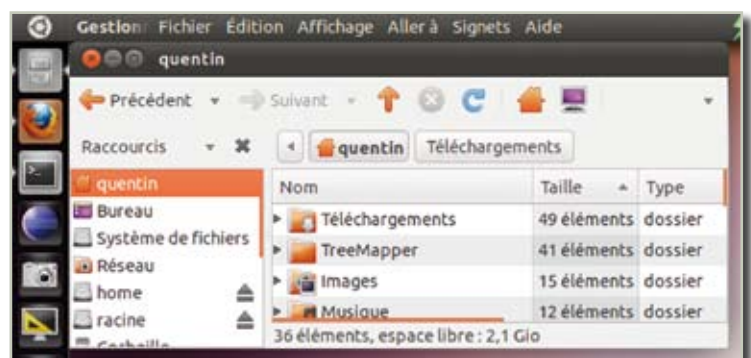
Gestion Fichier Édition Affichage Aller à Signets Aide

quentin

Précédent Suivant

Raccourcis

quentin Téléchargements

quentin
Bureau
Système de fichiers
Réseau
home
racine
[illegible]

| Nom | Taille | Type |
|---|---|---|
| Téléchargements | 49 éléments | dossier |
| TreeMapper | 41 éléments | dossier |
| Images | 15 éléments | dossier |
| Musique | 12 éléments | dossier |

36 éléments, espace libre : 2,1 Gio